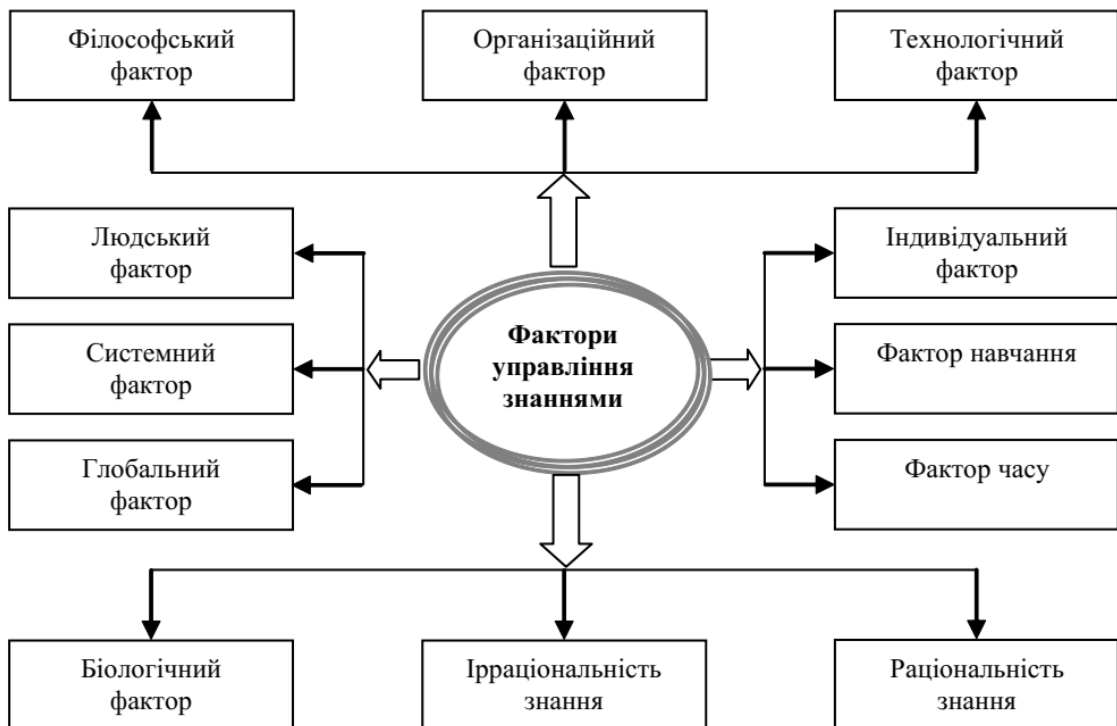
Філософський фактор

Організаційний фактор

Технологічний фактор

Людський фактор

Системний фактор

Глобальний фактор

**Фактори управління знаннями**

Індивідуальний фактор

Фактор навчання

Фактор часу

Біологічний фактор

Ірраціональність знання

Раціональність знання